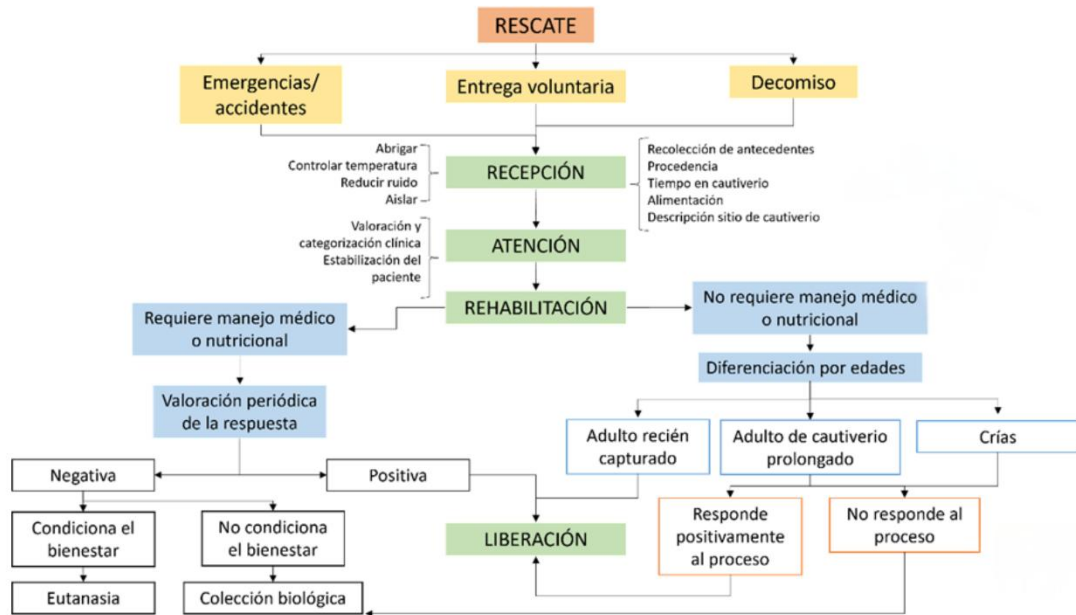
RESCATE

Emergencias/ accidentes

Entrega voluntaria

Decomiso

Abrigar
Controlar temperatura
Reducir ruido
Aislar

RECEPCIÓN

Recolección de antecedentes
Procedencia
Tiempo en cautiverio
Alimentación
Descripción sitio de cautiverio

Valoración y categorización clínica
Estabilización del paciente

ATENCIÓN

REHABILITACIÓN

Requiere manejo médico o nutricional

No requiere manejo médico o nutricional

Diferenciación por edades

Valoración periódica de la respuesta

Adulto recién capturado

Adulto de cautiverio prolongado

Crías

Negativa

Positiva

Condiciona el bienestar

No condiciona el bienestar

LIBERACIÓN

Responde positivamente al proceso

No responde al proceso

Eutanasia

Colección biológica